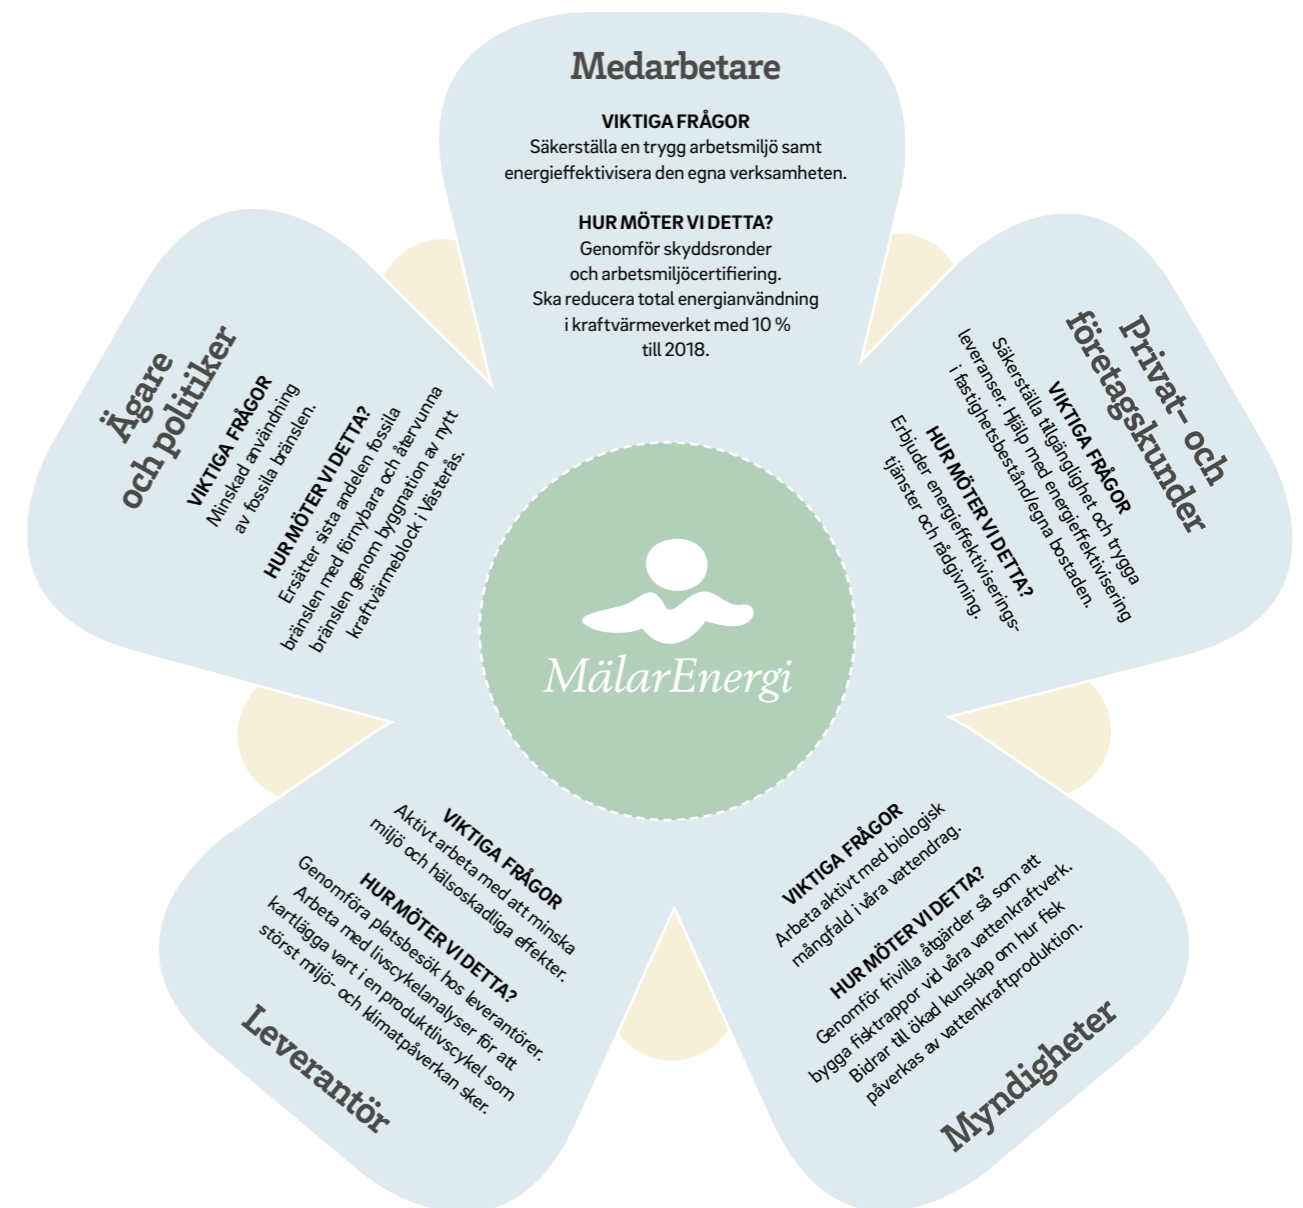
Medarbetare

VIKTIGA FRÅGOR
Säkerställa en trygg arbetsmiljö samt energieffektivisera den egna verksamheten.

HUR MÖTER VI DETTA?
Genomför skyddsronder och arbetsmiljöcertifiering. Ska reducera total energianvändning i kraftvärmeverket med 10 % till 2018.

Privat- och företagskunder

VIKTIGA FRÅGOR
Säkerställa tillgänglighet och trygga leveranser. Hjälp med energieffektivisering i fastighetsbestånd/egna bostaden.

HUR MÖTER VI DETTA?
Erbjuder energieffektiviseringstjänster och rådgivning.

Myndigheter

VIKTIGA FRÅGOR
Arbeta aktivt med biologisk mångfald i våra vattendrag.

HUR MÖTER VI DETTA?
Genomför frivilla åtgärder så som att bygga fisktrappor vid våra vattenkraftverk. Bidrar till ökad kunskap om hur fisk påverkas av vattenkraftproduktion.

Leverantör

VIKTIGA FRÅGOR
Aktivt arbeta med att minska miljö och hälsoskadliga effekter.

HUR MÖTER VI DETTA?
Genomföra platsbesök hos leverantörer. Arbeta med livscykelanalyser för att kartlägga vart i en produktlivscykel som störst miljö- och klimatpåverkan sker.

Ägare och politiker

VIKTIGA FRÅGOR
Minskad användning av fossila bränslen.

HUR MÖTER VI DETTA?
Ersätter sista andelen fossila bränslen med förnybara och återvunna bränslen genom byggnation av nytt kraftvärmeblock i Västerås.

MälarEnergi